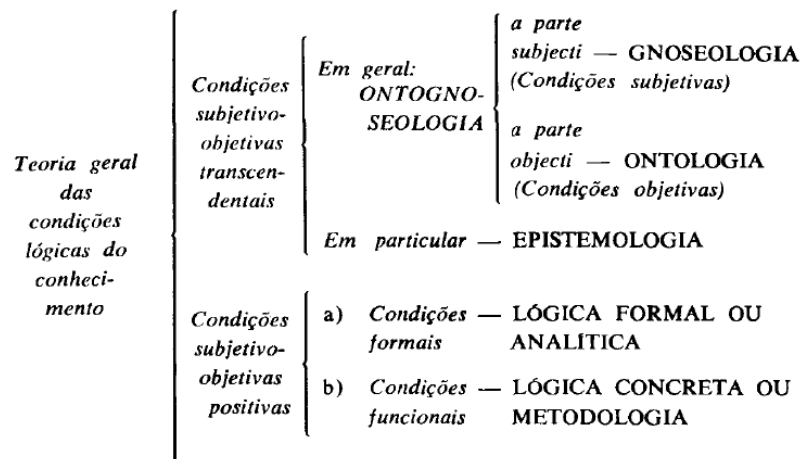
Teoria geral das condições lógicas do conhecimento

Condições subjetivo-objetivas transcendentais

Em geral: ONTOGNOSEOLOGIA

a parte subjecti — GNOSEOLOGIA (Condições subjetivas)

a parte objecti — ONTOLOGIA (Condições objetivas)

Em particular — EPISTEMOLOGIA

Condições subjetivo-objetivas positivas

a) Condições formais — LÓGICA FORMAL OU ANALÍTICA

b) Condições funcionais — LÓGICA CONCRETA OU METODOLOGIA